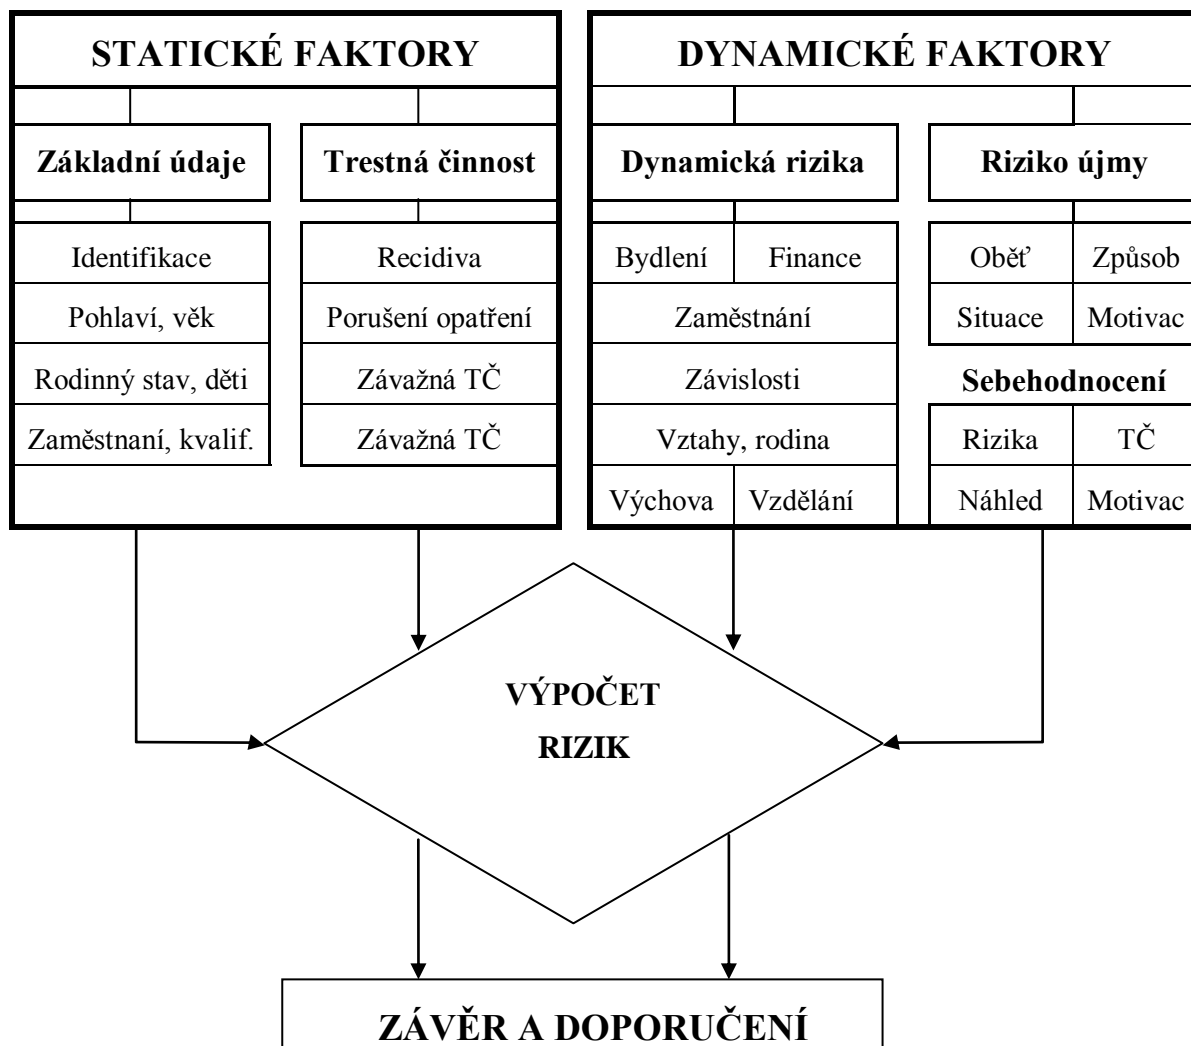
STATICKÉ FAKTORY

Základní údaje

Identifikace

Pohlaví, věk

Rodinný stav, děti

Zaměstnaní, kvalif.

Trestná činnost

Recidiva

Porušení opatření

Závažná TČ

Závažná TČ

DYNAMICKÉ FAKTORY

Dynamická rizika

Bydlení

Finance

Zaměstnání

Závislosti

Vztahy, rodina

Výchova

Vzdělání

Riziko újmy

Oběť

Způsob

Situace

Motivac

Sebehodnocení

Rizika

TČ

Náhled

Motivac

VÝPOČET RIZIK

ZÁVĚR A DOPORUČENÍ